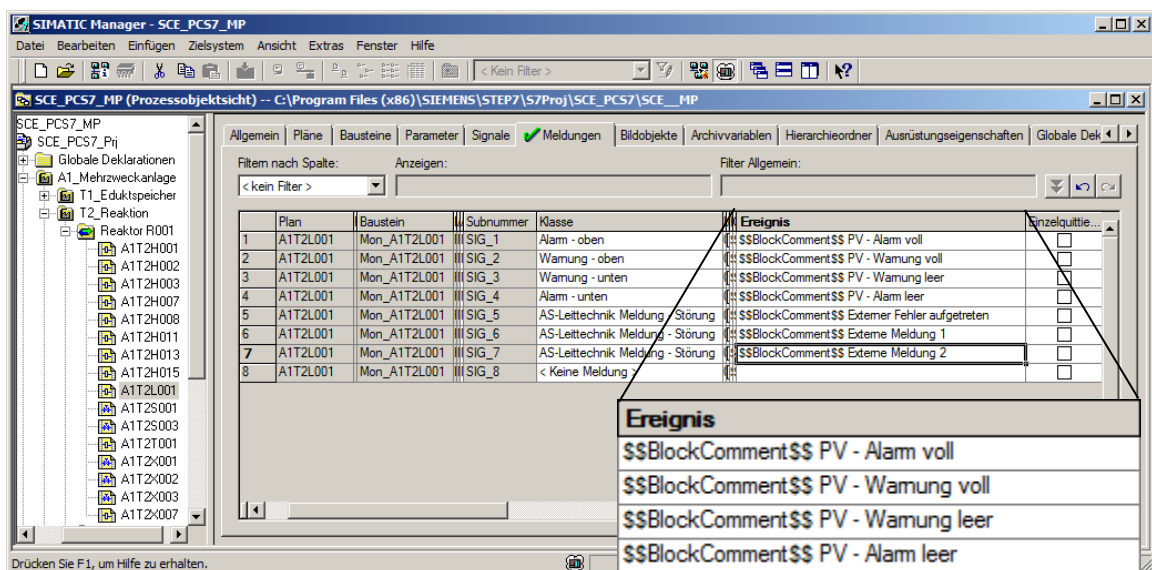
SIMATIC Manager - SCE_PCS7_MP

Datei Bearbeiten Einfügen Zielsystem Ansicht Extras Fenster Hilfe

< Kein Filter >

SCE_PCS7_MP (Prozessobjektsicht) -- C:\Program Files (x86)\SIEMENS\STEP7\S7Proj\SCE_PCS7\SCE__MP

SCE_PCS7_MP
SCE_PCS7_Prj
Globale Deklarationen
A1_Mehrzweckanlage
T1_Eduktspeicher
T2_Reaktion
Reaktor R001
A1T2H001
A1T2H002
A1T2H003
A1T2H007
A1T2H008
A1T2H011
A1T2H013
A1T2H015
A1T2L001
A1T2S001
A1T2S003
A1T2T001
A1T2X001
A1T2X002
A1T2X003
A1T2X007

Allgemein | Pläne | Bausteine | Parameter | Signale | Meldungen | Bildobjekte | Archivvariablen | Hierarchieordner | Ausrüstungseigenschaften | Globale Dek

Filtern nach Spalte: Anzeigen: Filter Allgemein:
< kein Filter >

| | Plan | Baustein | Subnummer | Klasse | Ereignis | Einzelquittie... |
|---|---|---|---|---|---|---|
| 1 | A1T2L001 | Mon_A1T2L001 | SIG_1 | Alarm - oben | $$BlockComment$$ PV - Alarm voll | |
| 2 | A1T2L001 | Mon_A1T2L001 | SIG_2 | Warnung - oben | $$BlockComment$$ PV - Warnung voll | |
| 3 | A1T2L001 | Mon_A1T2L001 | SIG_3 | Warnung - unten | $$BlockComment$$ PV - Warnung leer | |
| 4 | A1T2L001 | Mon_A1T2L001 | SIG_4 | Alarm - unten | $$BlockComment$$ PV - Alarm leer | |
| 5 | A1T2L001 | Mon_A1T2L001 | SIG_5 | AS-Leittechnik Meldung - Störung | $$BlockComment$$ Externer Fehler aufgetreten | |
| 6 | A1T2L001 | Mon_A1T2L001 | SIG_6 | AS-Leittechnik Meldung - Störung | $$BlockComment$$ Externe Meldung 1 | |
| 7 | A1T2L001 | Mon_A1T2L001 | SIG_7 | AS-Leittechnik Meldung - Störung | $$BlockComment$$ Externe Meldung 2 | |
| 8 | A1T2L001 | Mon_A1T2L001 | SIG_8 | < Keine Meldung > | | |

| Ereignis |
|---|
| $$BlockComment$$ PV - Alarm voll |
| $$BlockComment$$ PV - Warnung voll |
| $$BlockComment$$ PV - Warnung leer |
| $$BlockComment$$ PV - Alarm leer |

Drücken Sie F1, um Hilfe zu erhalten.